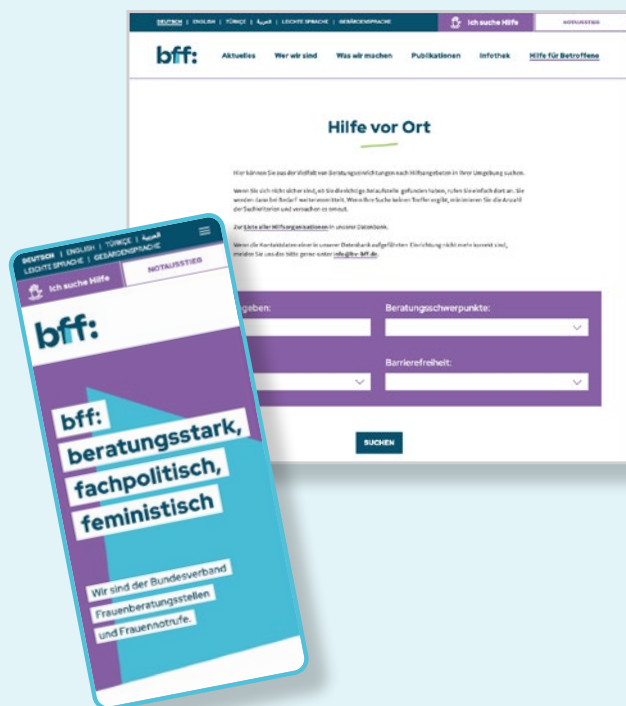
DEUTSCH | ENGLISH | TÜRKÇE | العربية | LEICHTE SPRACHE | GEBÄRDENSPRACHE

Ich suche Hilfe

NOTAUSSTIEG

bff:

Aktuelles Wer wir sind Was wir machen Publikationen Infothek Hilfe für Betroffene

Hilfe vor Ort

Hier können Sie aus der Vielfalt von Beratungseinrichtungen nach Hilfsangeboten in Ihrer Umgebung suchen.

Wenn Sie sich nicht sicher sind, ob Sie die richtige Anlaufstelle gefunden haben, rufen Sie einfach dort an. Sie werden dann bei Bedarf weitervermittelt. Wenn Ihre Suche keinen Treffer ergibt, minimieren Sie die Anzahl der Suchkriterien und versuchen es erneut.

Zur Liste aller Mitgliedsorganisationen in unserer Datenbank.

Wenn die Kontaktdaten einer in unserer Datenbank aufgeführten Einrichtung nicht mehr korrekt sind, melden Sie uns das bitte gerne unter info@bv-bff.de.

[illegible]geben:

Beratungsschwerpunkte:

Barrierefreiheit:

SUCHEN

DEUTSCH | ENGLISH | TÜRKÇE | العربية | LEICHTE SPRACHE | GEBÄRDENSPRACHE

Ich suche Hilfe

NOTAUSSTIEG

bff:

bff: beratungsstark, fachpolitisch, feministisch

Wir sind der Bundesverband Frauenberatungsstellen und Frauennotrufe.